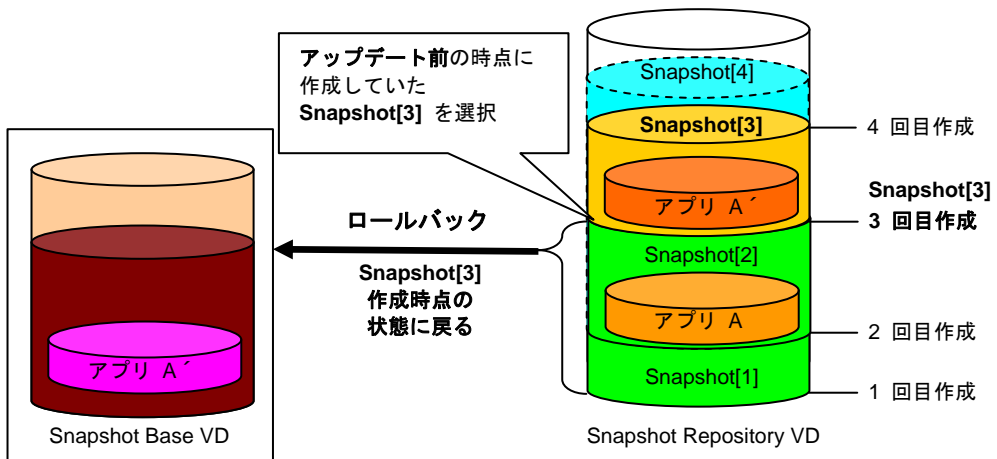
アップデート前の時点に作成していた
Snapshot[3] を選択

Snapshot[4]
Snapshot[3]
アプリ A´
Snapshot[2]
アプリ A
Snapshot[1]

4 回目作成
Snapshot[3]
3 回目作成
2 回目作成
1 回目作成

ロールバック
Snapshot[3]
作成時点の
状態に戻る

アプリ A´

Snapshot Base VD
Snapshot Repository VD